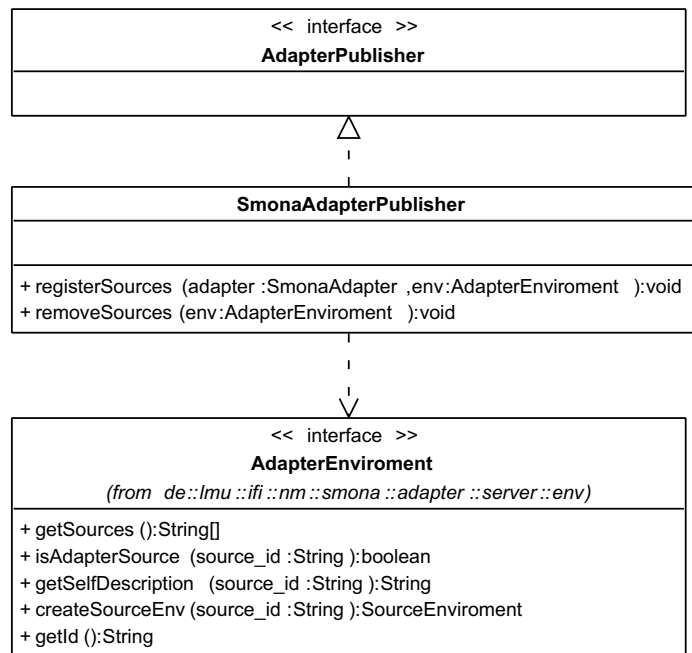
<< interface >>
AdapterPublisher

SmonaAdapterPublisher

+ registerSources (adapter :SmonaAdapter ,env:AdapterEnviroment ):void
+ removeSources (env:AdapterEnviroment ):void

<< interface >>
AdapterEnviroment
(from de::lmu::ifi::nm::smona::adapter::server::env)

+ getSources ():String[]
+ isAdapterSource (source_id :String ):boolean
+ getSelfDescription (source_id :String ):String
+ createSourceEnv (source_id :String ):SourceEnviroment
+ getId ():String